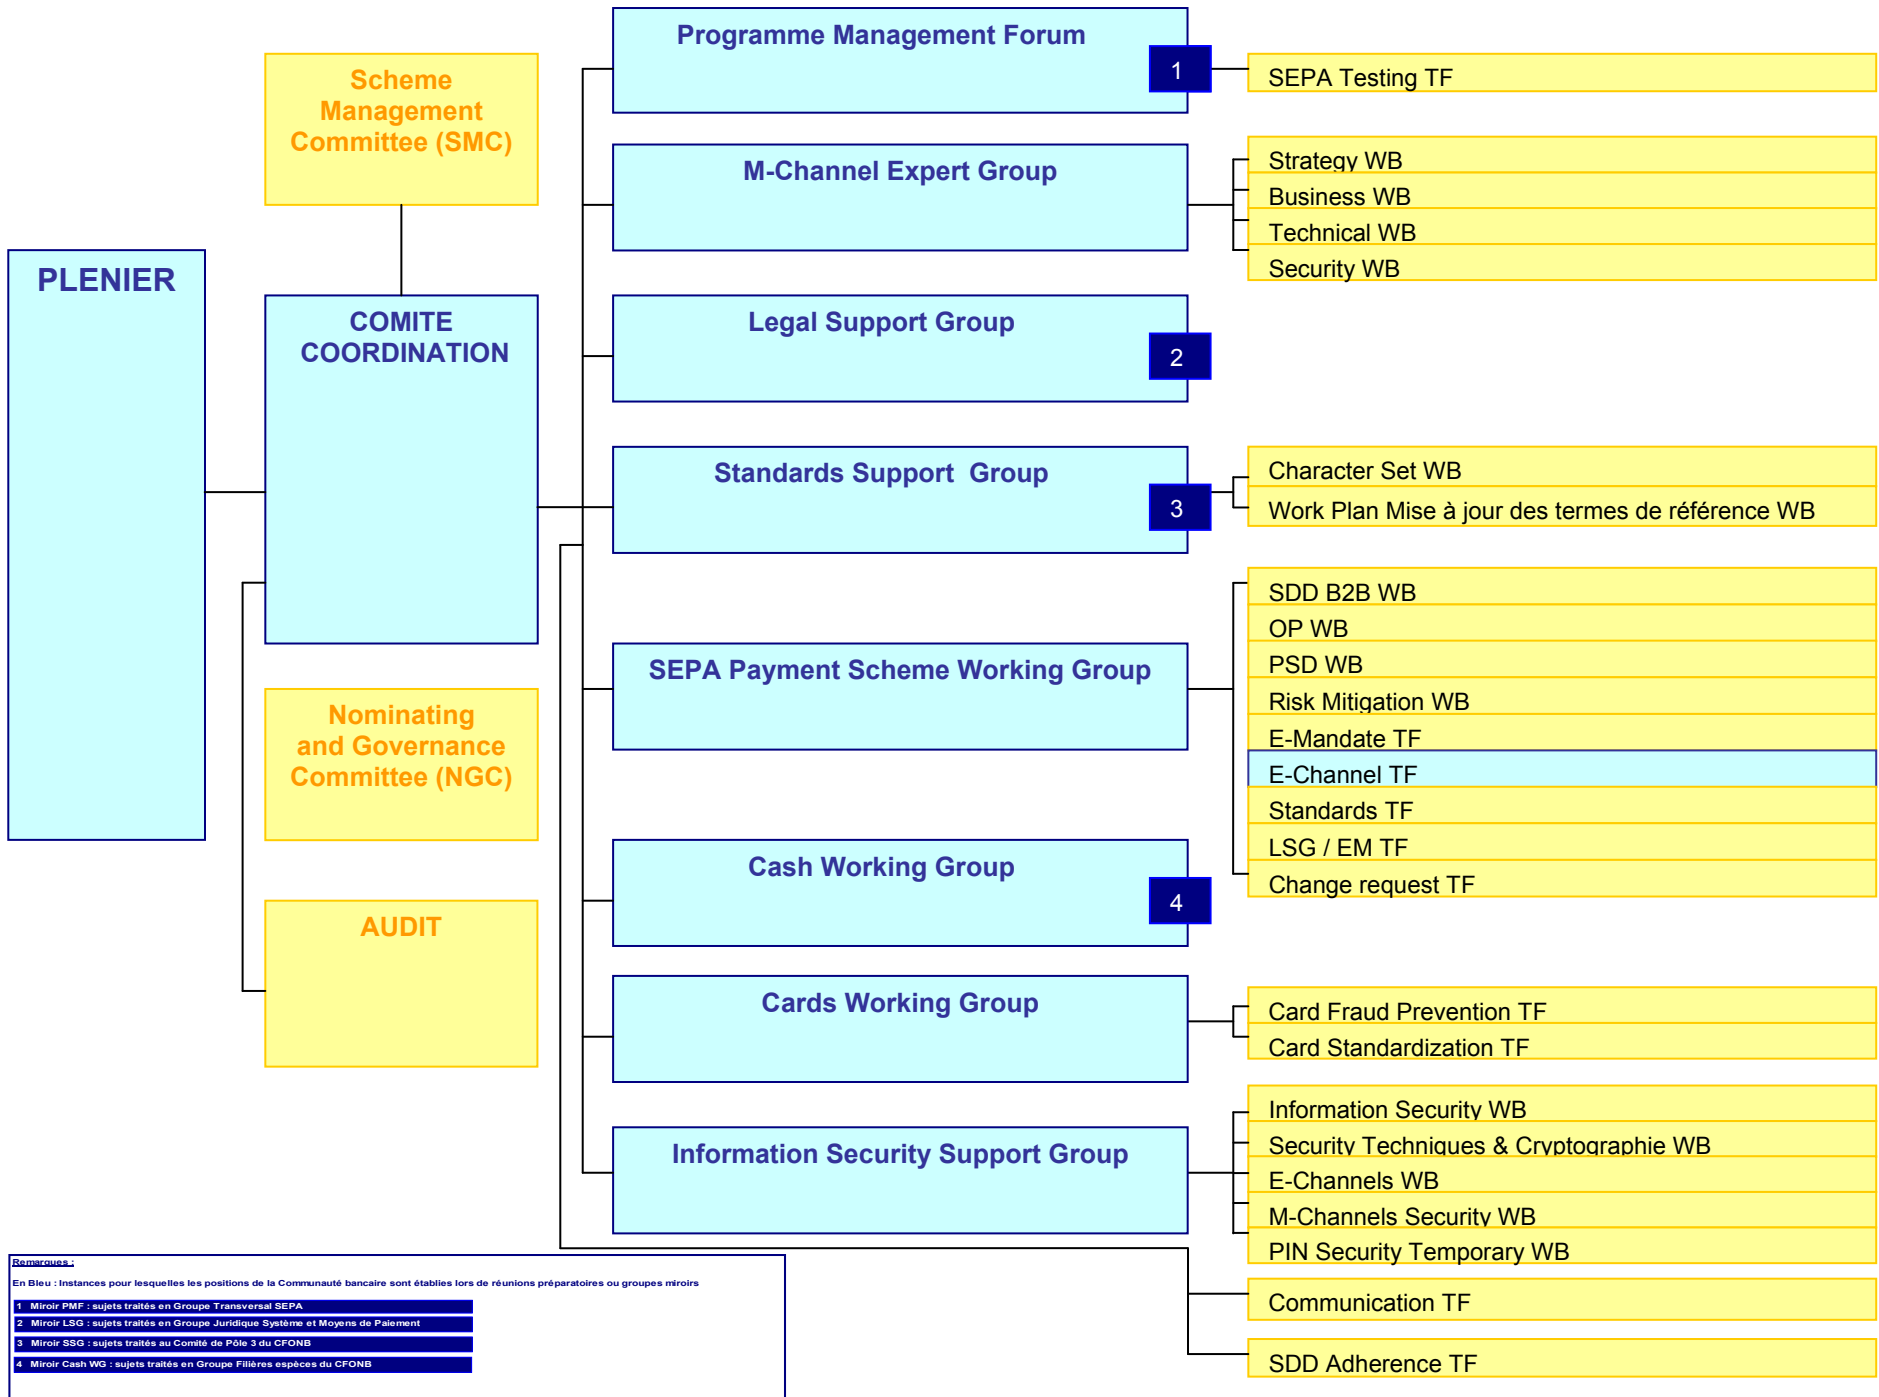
Scheme Management Committee (SMC)

PLENIER

COMITE COORDINATION

Nominating and Governance Committee (NGC)

AUDIT

Programme Management Forum
1

M-Channel Expert Group

Legal Support Group
2

Standards Support Group
3

SEPA Payment Scheme Working Group

Cash Working Group
4

Cards Working Group

Information Security Support Group

SEPA Testing TF

Strategy WB
Business WB
Technical WB
Security WB

Character Set WB
Work Plan Mise à jour des termes de référence WB

SDD B2B WB
OP WB
PSD WB
Risk Mitigation WB
E-Mandate TF
E-Channel TF
Standards TF
LSG / EM TF
Change request TF

Card Fraud Prevention TF
Card Standardization TF

Information Security WB
Security Techniques & Cryptographie WB
E-Channels WB
M-Channels Security WB
PIN Security Temporary WB

Communication TF

SDD Adherence TF

Remarques :
En Bleu : Instances pour lesquelles les positions de la Communauté bancaire sont établies lors de réunions préparatoires ou groupes miroirs
1 Miroir PMF : sujets traités en Groupe Transversal SEPA
2 Miroir LSG : sujets traités en Groupe Juridique Système et Moyens de Paiement
3 Miroir SSG : sujets traités au Comité de Pôle 3 du CFONB
4 Miroir Cash WG : sujets traités en Groupe Filières espèces du CFONB